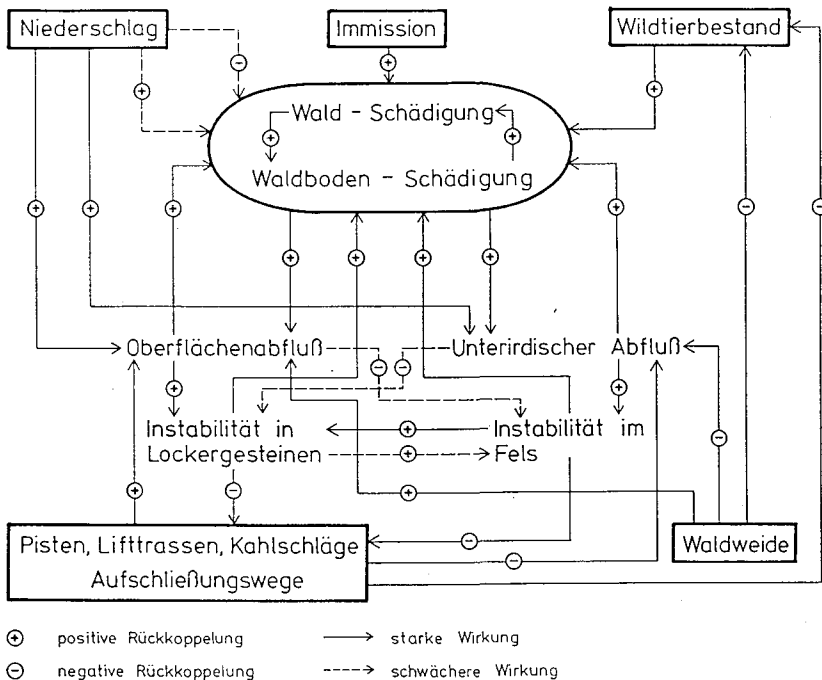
Niederschlag

Immission

Wildtierbestand

Wald - Schädigung

Waldboden - Schädigung

Oberflächenabfluß

Unterirdischer Abfluß

Instabilität in Lockergesteinen

Instabilität im Fels

Pisten, Lifttrassen, Kahlschläge Aufschließungswege

Waldweide

+ positive Rückkoppelung

− negative Rückkoppelung

→ starke Wirkung

- - -> schwächere Wirkung